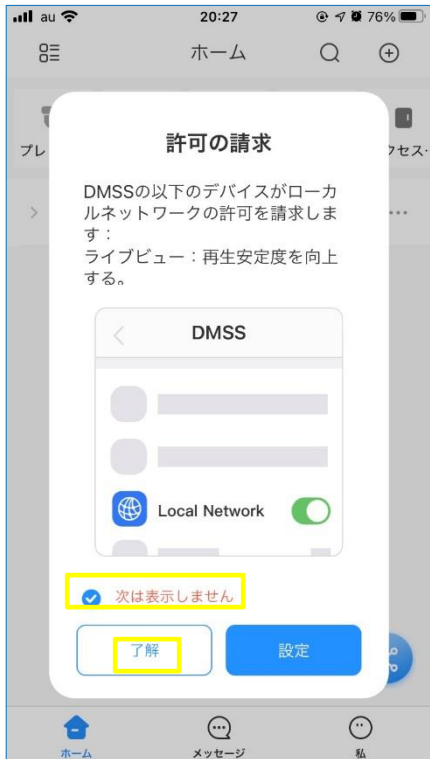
au 20:27 76%

ホーム

プレ

アクセス

許可の請求

DMSSの以下のデバイスがローカルネットワークの許可を請求します：
ライブビュー：再生安定度を向上する。

DMSS

Local Network

次は表示しません

了解

設定

ホーム

メッセージ

私